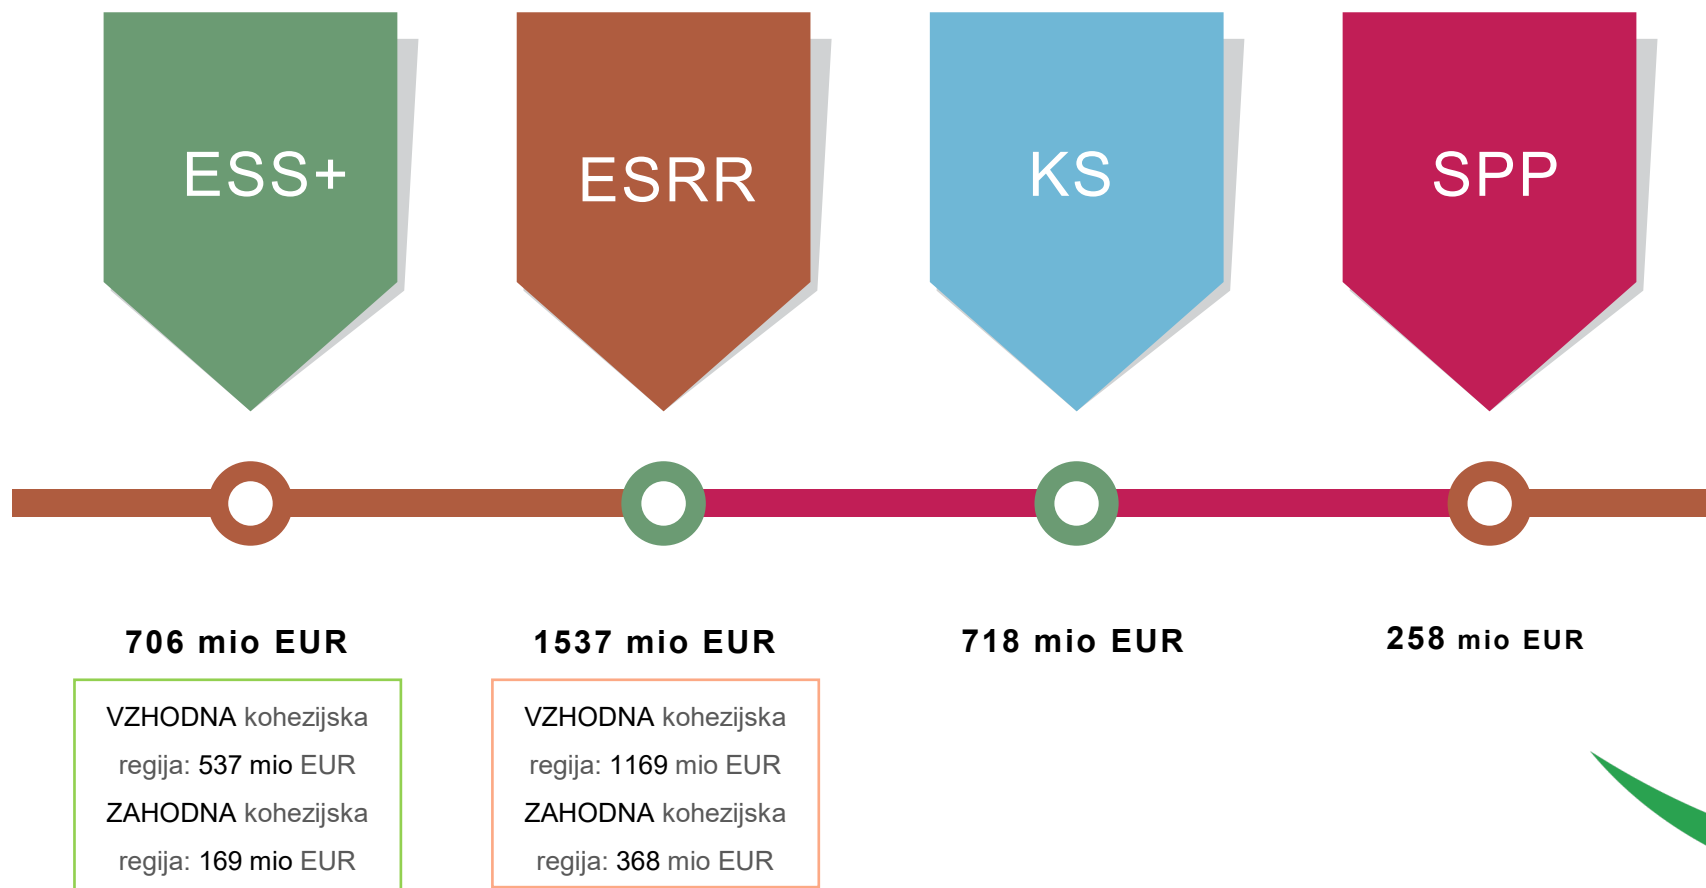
ESS+

ESRR

KS

SPP

706 mio EUR

VZHODNA kohezijska regija: 537 mio EUR
ZAHODNA kohezijska regija: 169 mio EUR

1537 mio EUR

VZHODNA kohezijska regija: 1169 mio EUR
ZAHODNA kohezijska regija: 368 mio EUR

718 mio EUR

258 mio EUR